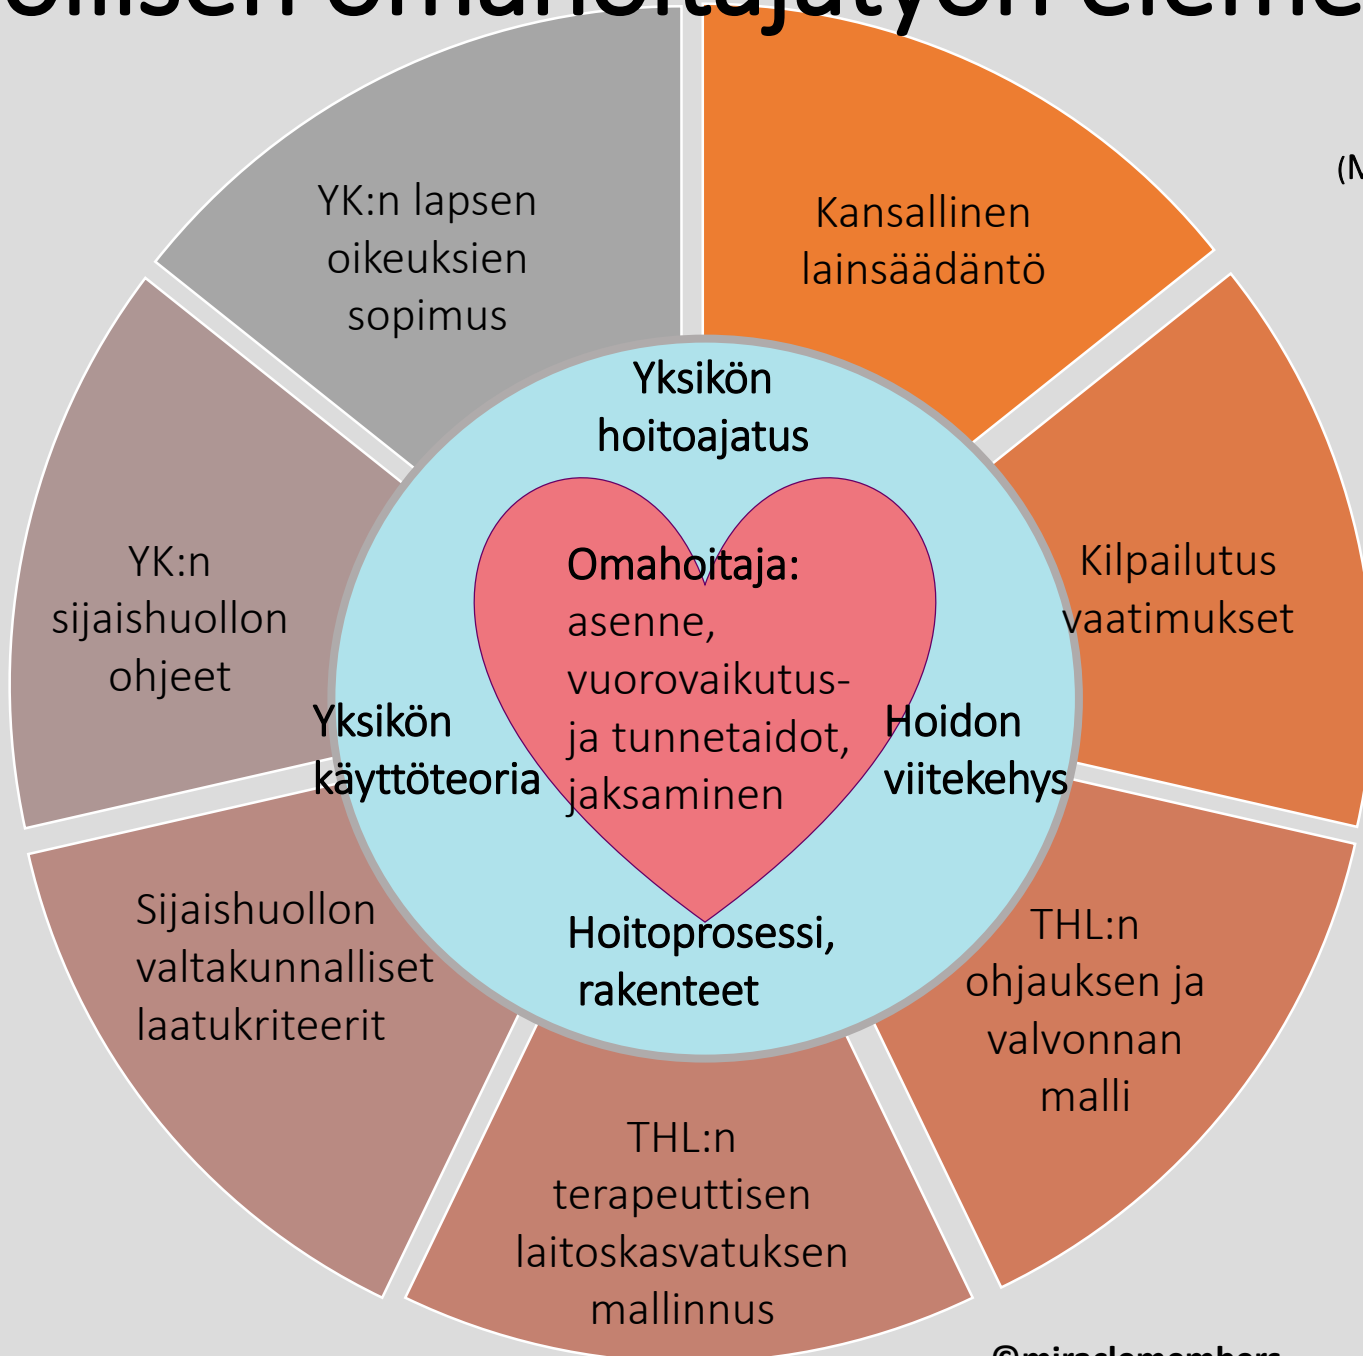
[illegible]

(M

YK:n lapsen oikeuksien sopimus

Kansallinen lainsäädäntö

Kilpailutus vaatimukset

THL:n ohjauksen ja valvonnan malli

THL:n terapeuttisen laitoskasvatuksen mallinnus

Sijaishuollon valtakunnalliset laatukriteerit

YK:n sijaishuollon ohjeet

Yksikön hoitoajatus

Hoidon viitekehys

Hoitoprosessi, rakenteet

Yksikön käyttöteoria

Omahoitaja: asenne, vuorovaikutus- ja tunnetaidot, jaksaminen

©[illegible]